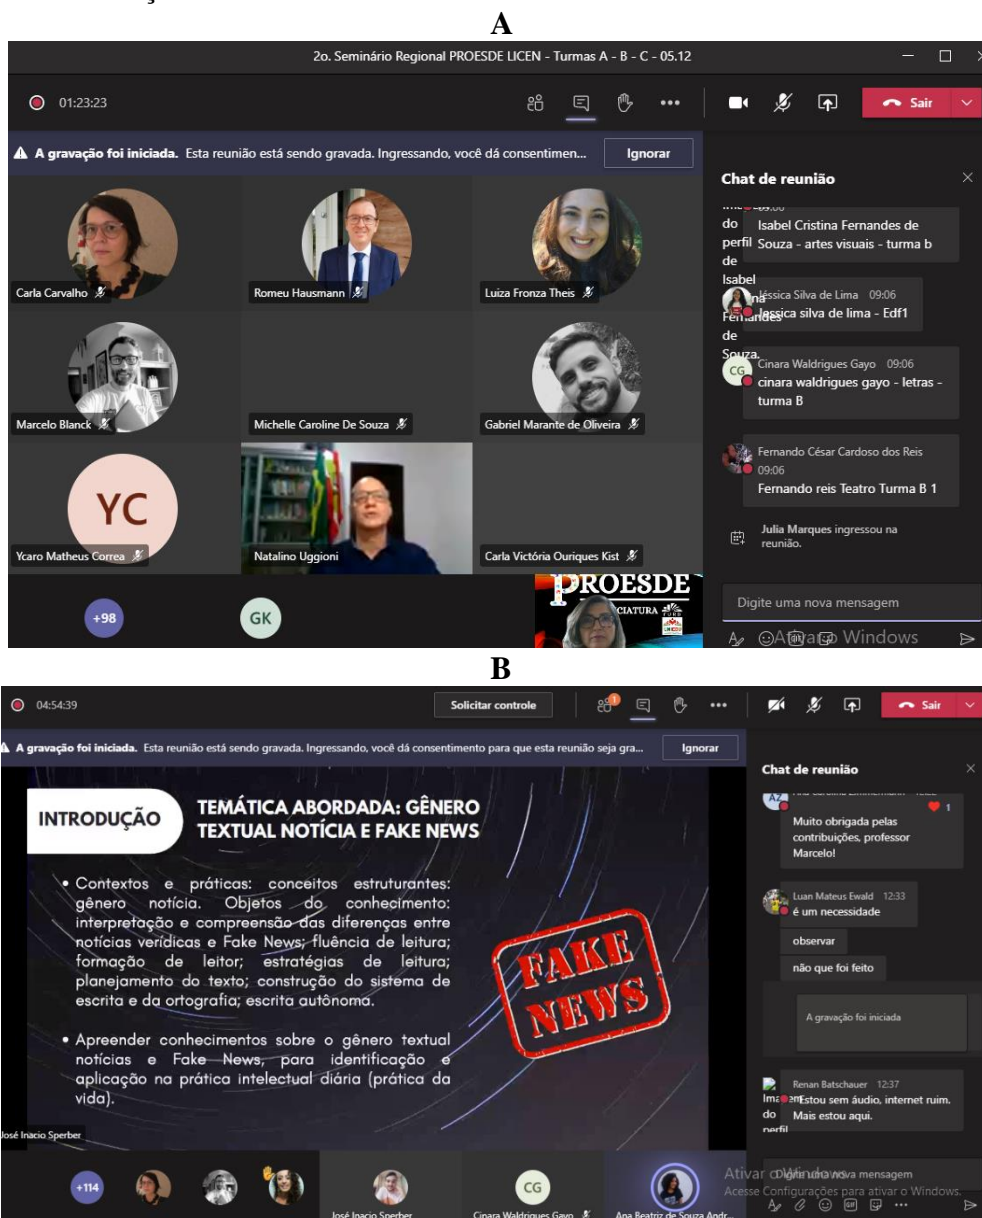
A

2o. Seminário Regional PROESDE LICEN - Turmas A - B - C - 05.12

01:23:23

Sair

A gravação foi iniciada. Esta reunião está sendo gravada. Ingressando, você dá consentimen...

Ignorar

Chat de reunião

Carla Carvalho

Romeu Hausmann

Luiza Fronza Theis

Marcelo Blanck

Michelle Caroline De Souza

Gabriel Marante de Oliveira

YC

Ycaro Matheus Correa

Natalino Uggioni

Carla Victória Ouriques Kist

+98

GK

PROESDE

CIATURA

do perfil de Isabel Fernandes de Souza

Isabel Cristina Fernandes de Souza - artes visuais - turma b

Jéssica Silva de Lima 09:06

Jessica silva de lima - Edf1

CG

Cinara Waldrigues Gayo 09:06

cinara waldrigues gayo - letras - turma B

Fernando César Cardoso dos Reis 09:06

Fernando reis Teatro Turma B 1

Julia Marques ingressou na reunião.

Digite uma nova mensagem

Ativar o Windows

B

04:54:39

Solicitar controle

Sair

A gravação foi iniciada. Esta reunião está sendo gravada. Ingressando, você dá consentimento para que esta reunião seja gra...

Ignorar

Chat de reunião

INTRODUÇÃO

TEMÁTICA ABORDADA: GÊNERO TEXTUAL NOTÍCIA E FAKE NEWS

• Contextos e práticas: conceitos estruturantes: gênero notícia. Objetos do conhecimento: interpretação e compreensão das diferenças entre notícias verídicas e Fake News; fluência de leitura; formação de leitor; estratégias de leitura; planejamento do texto; construção do sistema de escrita e da ortografia; escrita autônoma.

• Apreender conhecimentos sobre o gênero textual notícias e Fake News, para identificação e aplicação na prática intelectual diária (prática da vida).

FAKE NEWS

José Inacio Sperber

AZ

1

Muito obrigada pelas contribuições, professor Marcelo!

Luan Mateus Ewald 12:33

é um necessidade

observar

não que foi feito

A gravação foi iniciada

Renan Batschauer 12:37

Imagem do perfil

Estou sem áudio, internet ruim. Mais estou aqui.

+114

José Inacio Sperber

CG

Cinara Waldrigues Gayo

Ana Beatriz de Souza Andr...

Ativar o Windows

Digite uma nova mensagem

Acesse Configurações para ativar o Windows.